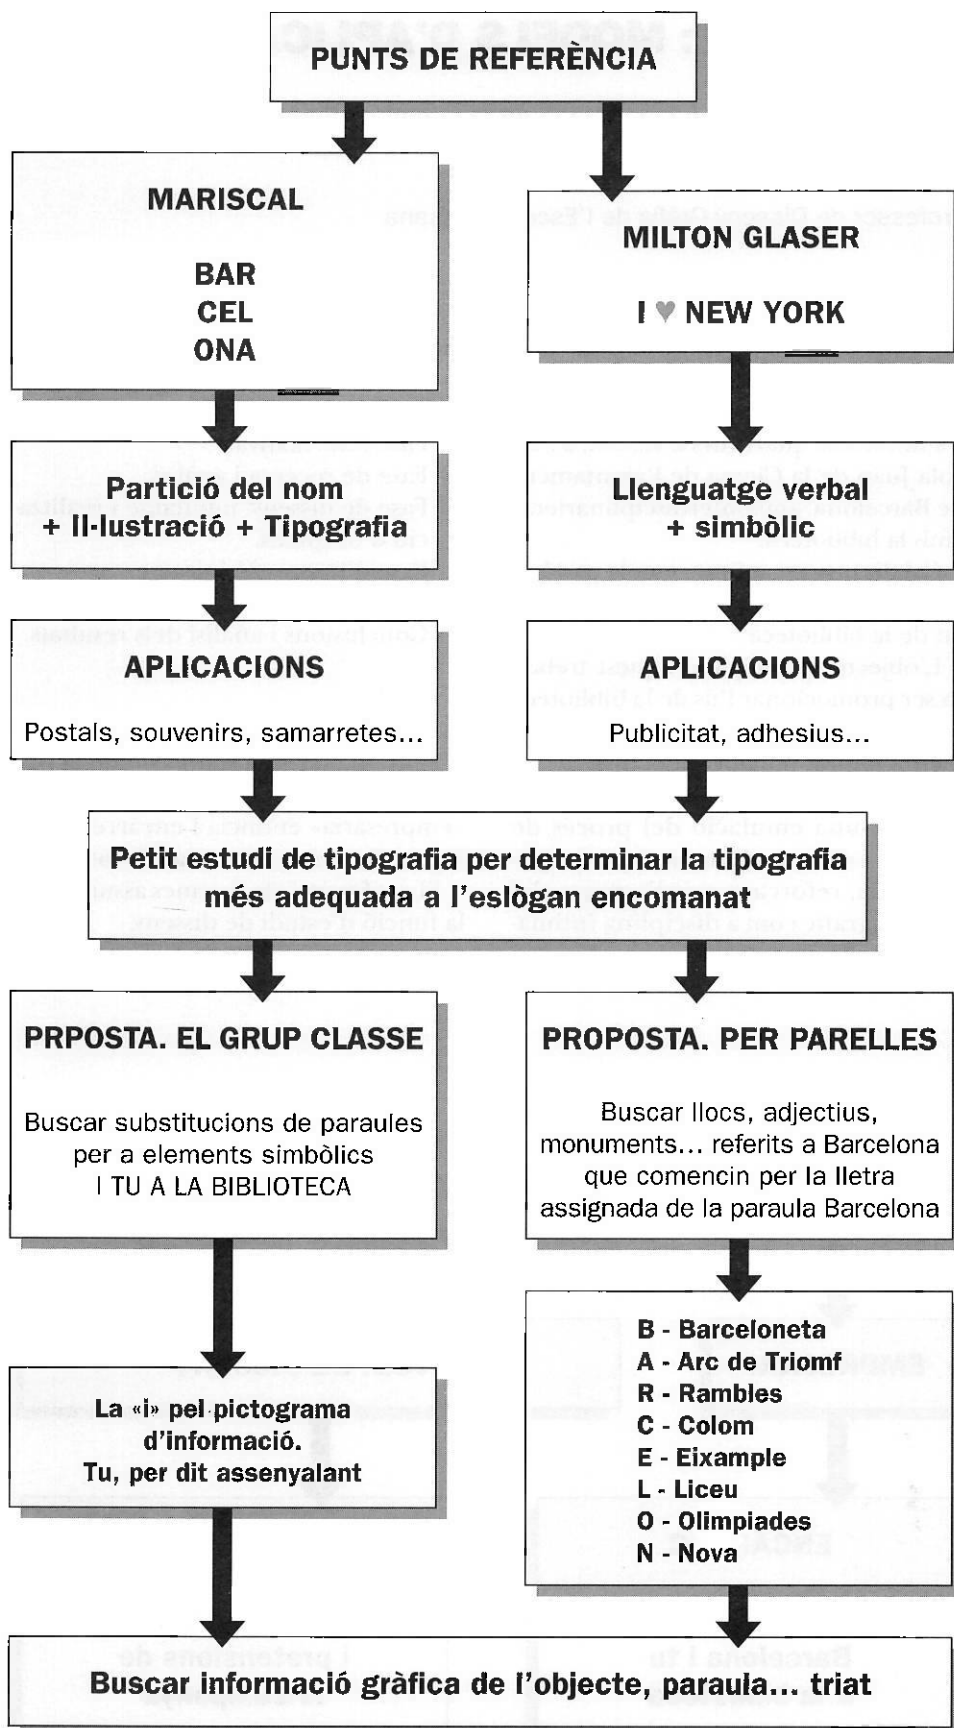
PUNTS DE REFERÈNCIA

MARISCAL

BAR
CEL
ONA

MILTON GLASER

I ♥ NEW YORK

Partició del nom + Il·lustració + Tipografia

Llenguatge verbal + simbòlic

APLICACIONS

Postals, souvenirs, samarretes...

APLICACIONS

Publicitat, adhesius...

Petit estudi de tipografia per determinar la tipografia més adequada a l'eslògan encomanat

PRPOSTA. EL GRUP CLASSE

Buscar substitucions de paraules per a elements simbòlics
I TU A LA BIBLIOTECA

PROPOSTA. PER PARELLES

Buscar llocs, adjectius, monuments... referits a Barcelona que comencin per la lletra assignada de la paraula Barcelona

La «i» pel pictograma d'informació.
Tu, per dit assenyalant

B - Barceloneta
A - Arc de Triomf
R - Rambles
C - Colom
E - Eixample
L - Liceu
O - Olimpiades
N - Nova

Buscar informació gràfica de l'objecte, paraula... triat